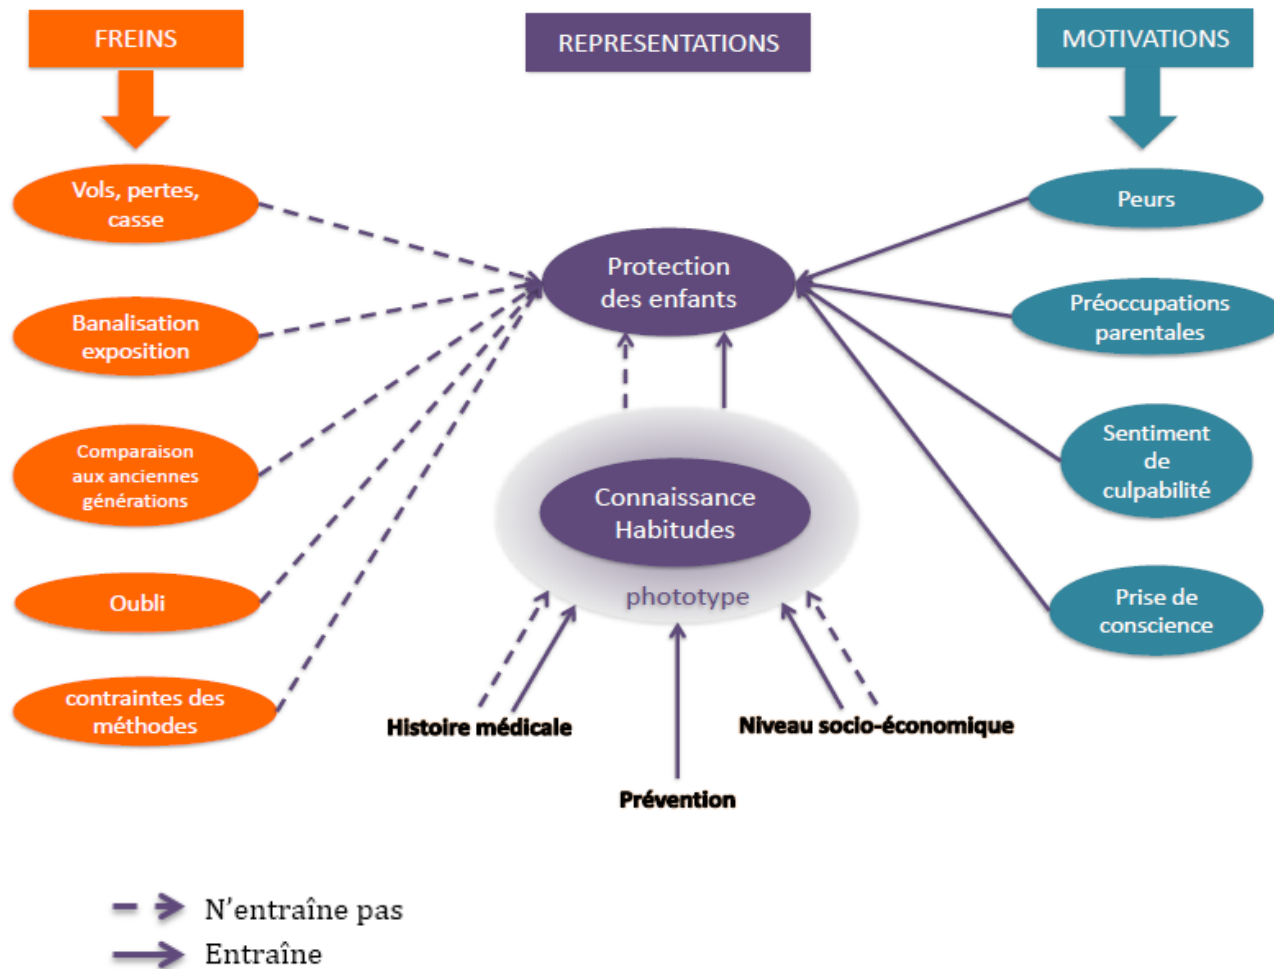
FREINS

REPRESENTATIONS

MOTIVATIONS

Vols, pertes, casse

Banalisation exposition

Comparaison aux anciennes générations

Oubli

contraintes des méthodes

Protection des enfants

Connaissance Habitudes

phototype

Peurs

Préoccupations parentales

Sentiment de culpabilité

Prise de conscience

Histoire médicale

Niveau socio-économique

Prévention

N'entraîne pas

Entraîne